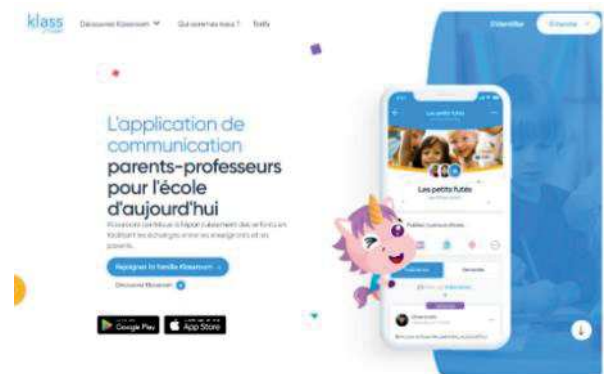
klass

Découvrez Klassroom   Qui sommes-nous ?   Tarifs

S'identifier   S'inscrire

L'application de communication parents-professeurs pour l'école d'aujourd'hui

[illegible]

Rejoignez la famille Klassroom

Découvrir Klassroom

Google Play   App Store

Les petits futés

Les petits futés